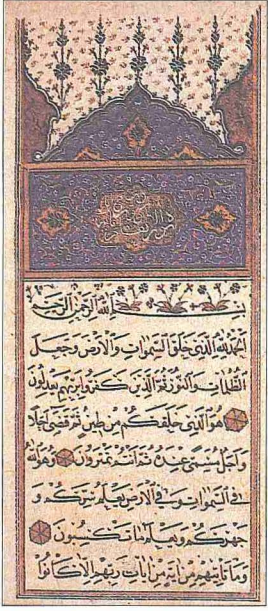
بسم الله الرحمن الرحيم

الحمد لله الذي خلق السموات والارض وجعل الظلمات والنور ثم الذين كفروا بربهم يعدلون هو الذي خلقكم من طين ثم قضى اجلا واجل مسمى عنده ثم انتم تمترون وهو الله في السموات وفي الارض يعلم سركم و جهركم ويعلم ما تكسبون وما تأتيهم من اية من ايات ربهم الا كانوا